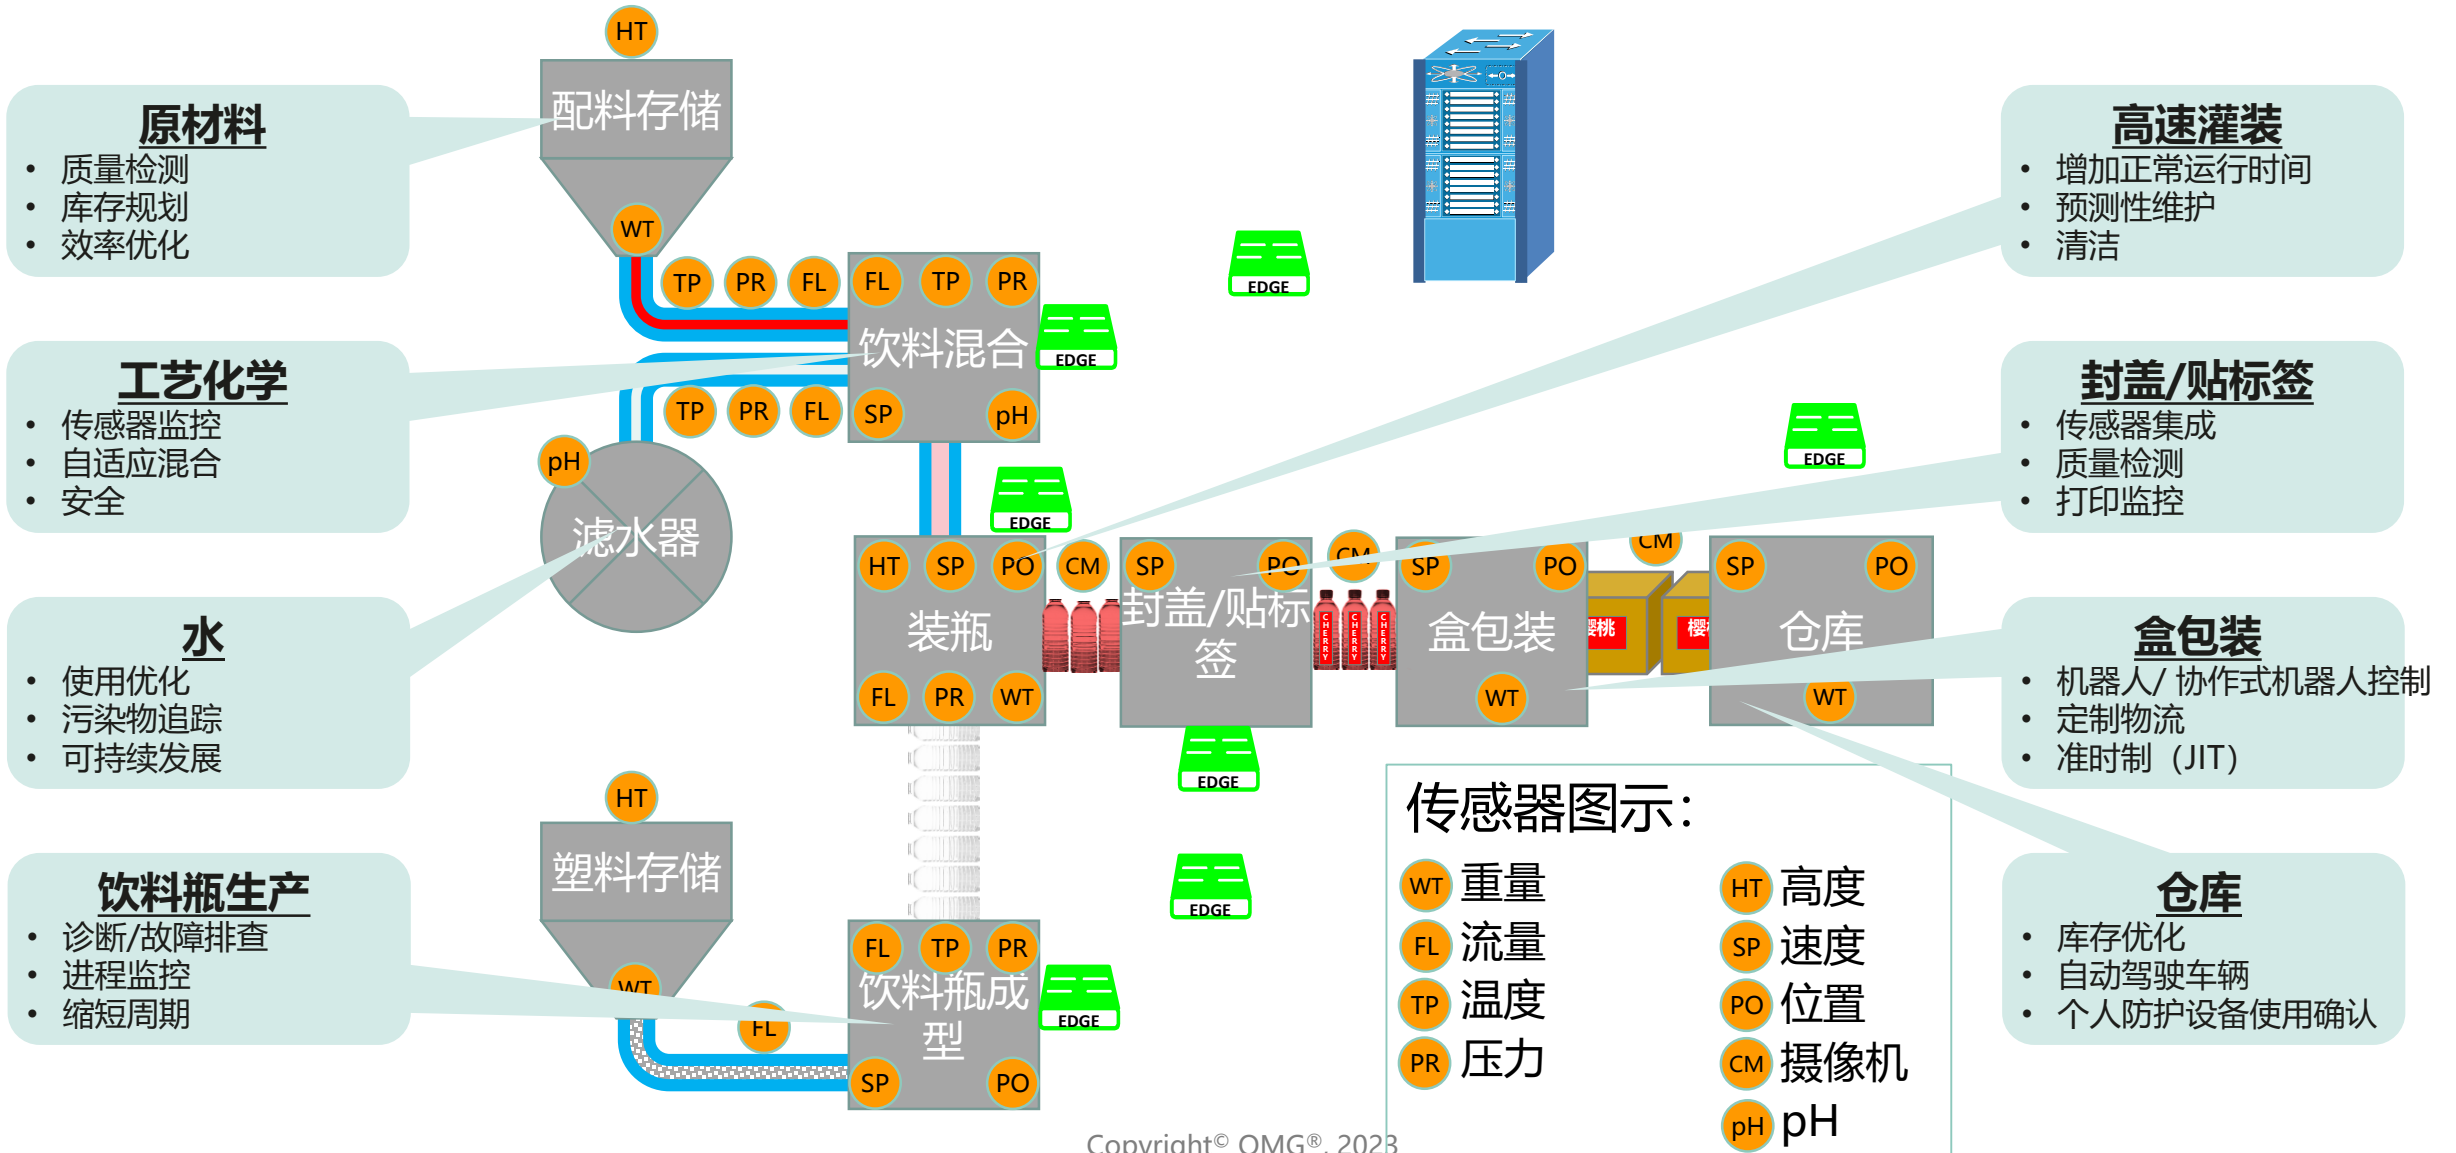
原材料
• 质量检测
• 库存规划
• 效率优化

工艺化学
• 传感器监控
• 自适应混合
• 安全

水
• 使用优化
• 污染物追踪
• 可持续发展

饮料瓶生产
• 诊断/故障排查
• 进程监控
• 缩短周期

HT
配料存储
WT
TP PR FL
FL TP PR
饮料混合
SP pH
TP PR FL
EDGE
pH
滤水器
EDGE
HT SP PO CM
装瓶
FL PR WT
SP PO
封盖/贴标签
CM
SP PO
盒包装
WT
CM
樱桃
樱
SP PO
仓库
WT
EDGE
EDGE
EDGE
EDGE
EDGE
HT
塑料存储
WT
FL
FL TP PR
饮料瓶成型
SP PO
EDGE

高速灌装
• 增加正常运行时间
• 预测性维护
• 清洁

封盖/贴标签
• 传感器集成
• 质量检测
• 打印监控

盒包装
• 机器人/ 协作式机器人控制
• 定制物流
• 准时制（JIT)

仓库
• 库存优化
• 自动驾驶车辆
• 个人防护设备使用确认

传感器图示：
WT 重量
FL 流量
TP 温度
PR 压力
HT 高度
SP 速度
PO 位置
CM 摄像机
pH pH

Copyright© OMG®, 2023